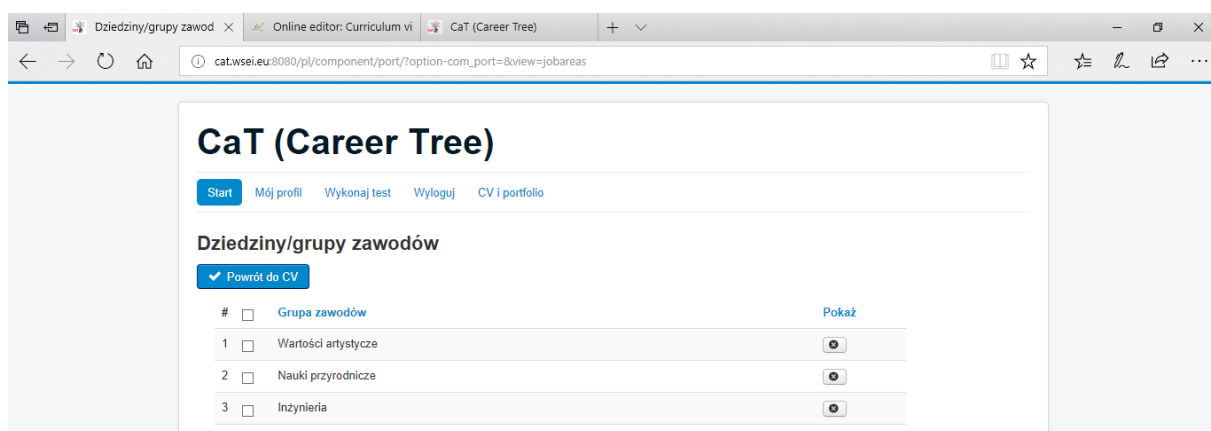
Dziedziny/grupy zawod ×
Online editor: Curriculum vi
CaT (Career Tree)

cat.wsei.eu:8080/pl/component/port/?option-com_port=&view=jobareas

CaT (Career Tree)

Start
Mój profil
Wykonaj test
Wyloguj
CV i portfolio

Dziedziny/grupy zawodów

Powrót do CV

| # | | Grupa zawodów | Pokaż |
|---|---|---|---|
| 1 | | Wartości artystycze | |
| 2 | | Nauki przyrodnicze | |
| 3 | | Inżynieria | |